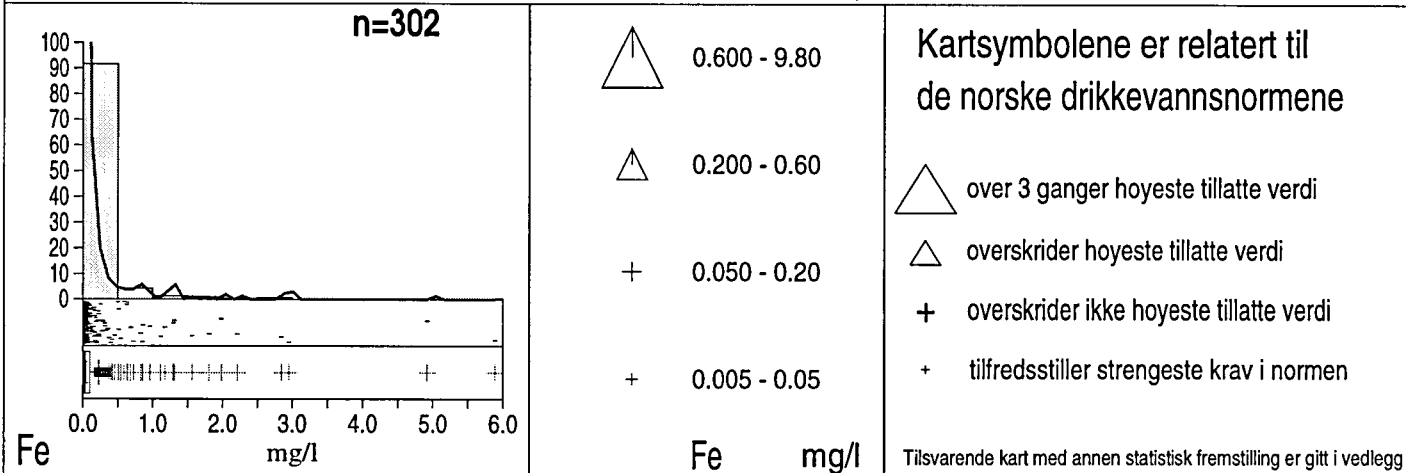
n=302

100
90
80
70
60
50
40
30
20
10
0

0.0 1.0 2.0 3.0 4.0 5.0 6.0

Fe mg/l

0.600 - 9.80

0.200 - 0.60

0.050 - 0.20

0.005 - 0.05

Fe mg/l

Kartsymbolene er relatert til de norske drikkevannsnormene

over 3 ganger hoyeste tillatte verdi

overskrider hoyeste tillatte verdi

overskrider ikke hoyeste tillatte verdi

tilfredsstiller strengeste krav i normen

Tilsvarende kart med annen statistisk fremstilling er gitt i vedlegg